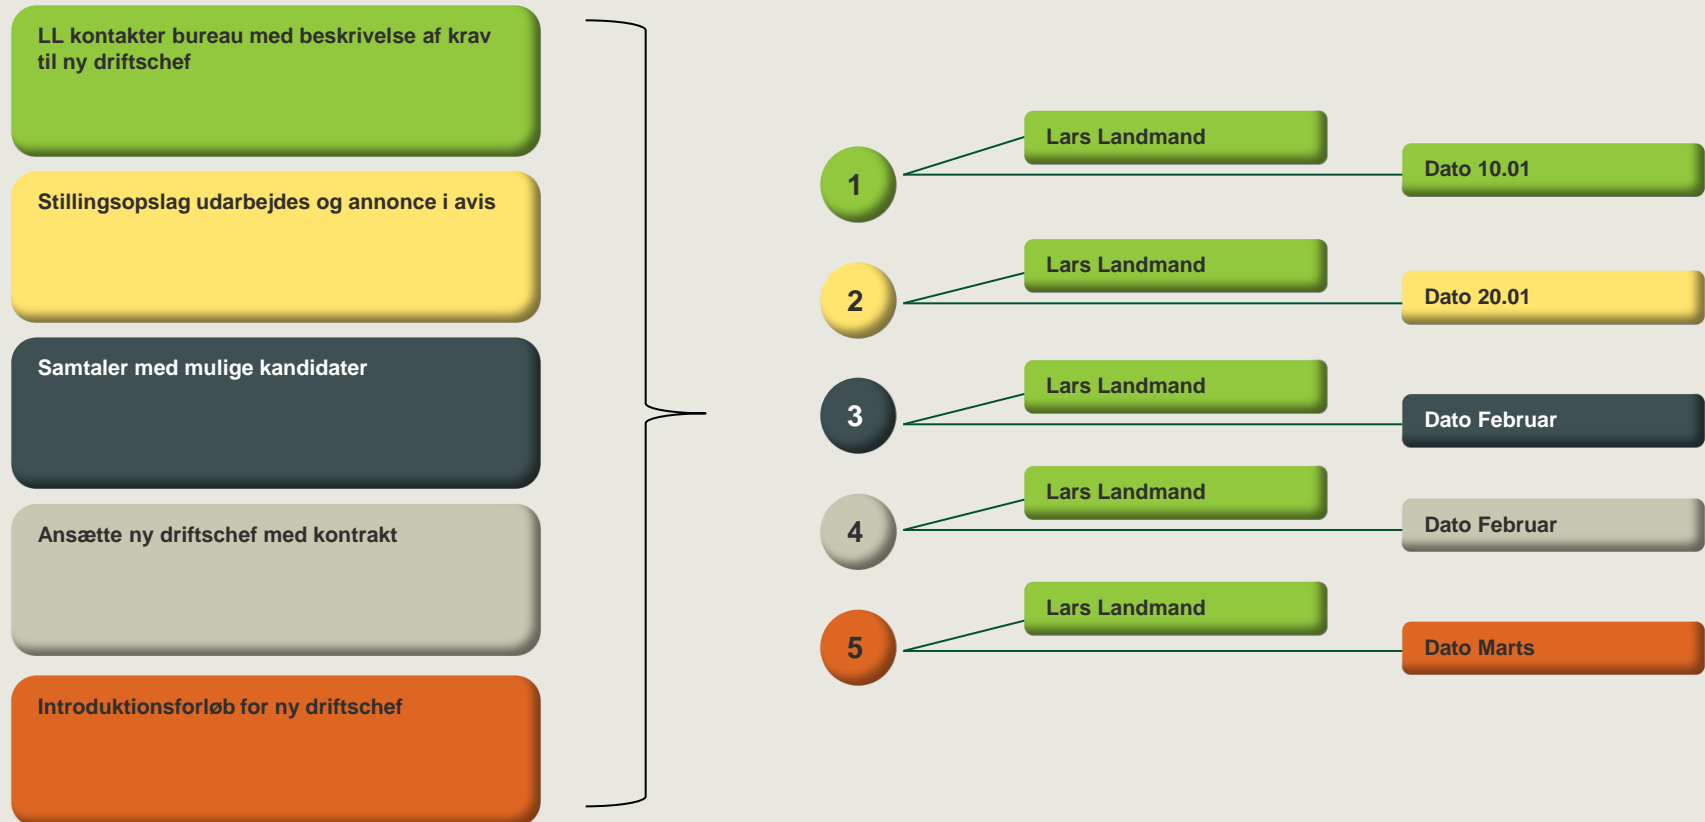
LL kontakter bureau med beskrivelse af krav til ny driftschef

Stillingsopslag udarbejdes og annonce i avis

Samtaler med mulige kandidater

Ansætte ny driftschef med kontrakt

Introduktionsforløb for ny driftschef

1
Lars Landmand
Dato 10.01

2
Lars Landmand
Dato 20.01

3
Lars Landmand
Dato Februar

4
Lars Landmand
Dato Februar

5
Lars Landmand
Dato Marts